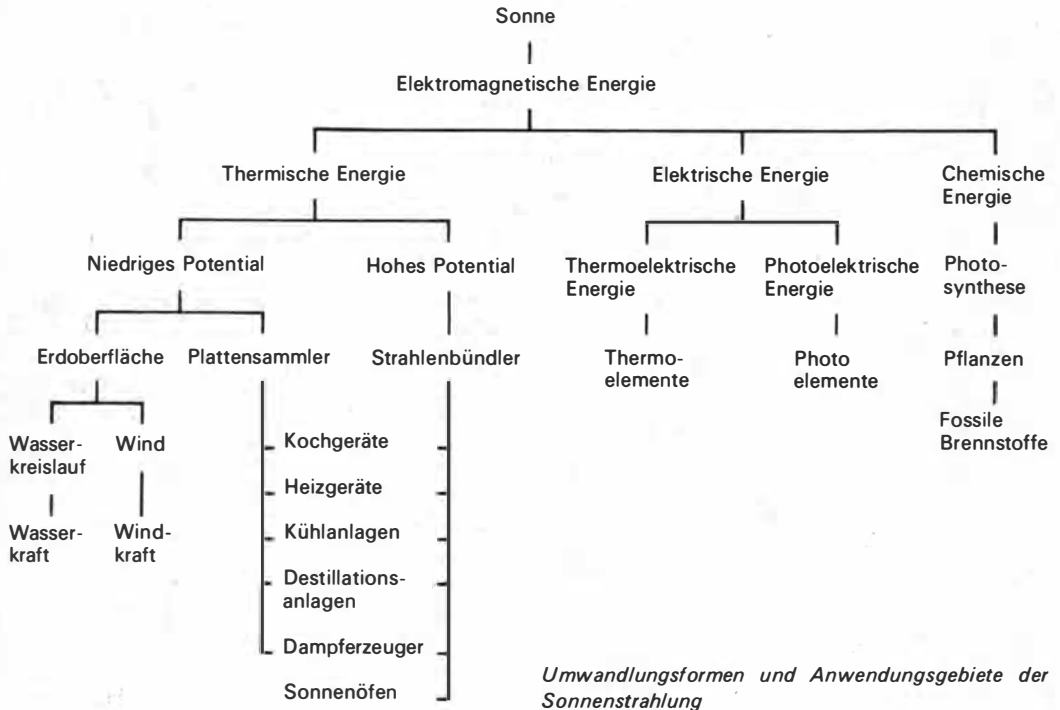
Sonne

Elektromagnetische Energie

Thermische Energie

Elektrische Energie

Chemische Energie

Niedriges Potential

Hohes Potential

Thermoelektrische Energie

Photoelektrische Energie

Photosynthese

Erdoberfläche

Plattensammler

Strahlenbündler

Thermoelemente

Photo elemente

Pflanzen

Fossile Brennstoffe

Wasserkreislauf

Wind

Wasserkraft

Windkraft

Kochgeräte

Heizgeräte

Kühlanlagen

Destillationsanlagen

Dampferzeuger

Sonnenöfen

*Umwandlungsformen und Anwendungsgebiete der Sonnenstrahlung*